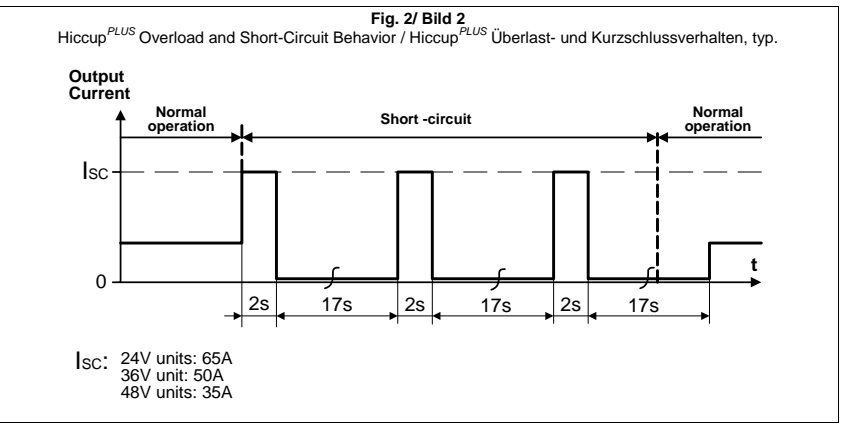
Fig. 2/ Bild 2

Hiccup$^{PLUS}$ Overload and Short-Circuit Behavior / Hiccup$^{PLUS}$ Überlast- und Kurzschlussverhalten, typ.

Output Current

Normal operation

Short -circuit

Normal operation

$I_{SC}$

0

t

2s

17s

2s

17s

2s

17s

$I_{SC}$: 24V units: 65A
36V unit: 50A
48V units: 35A